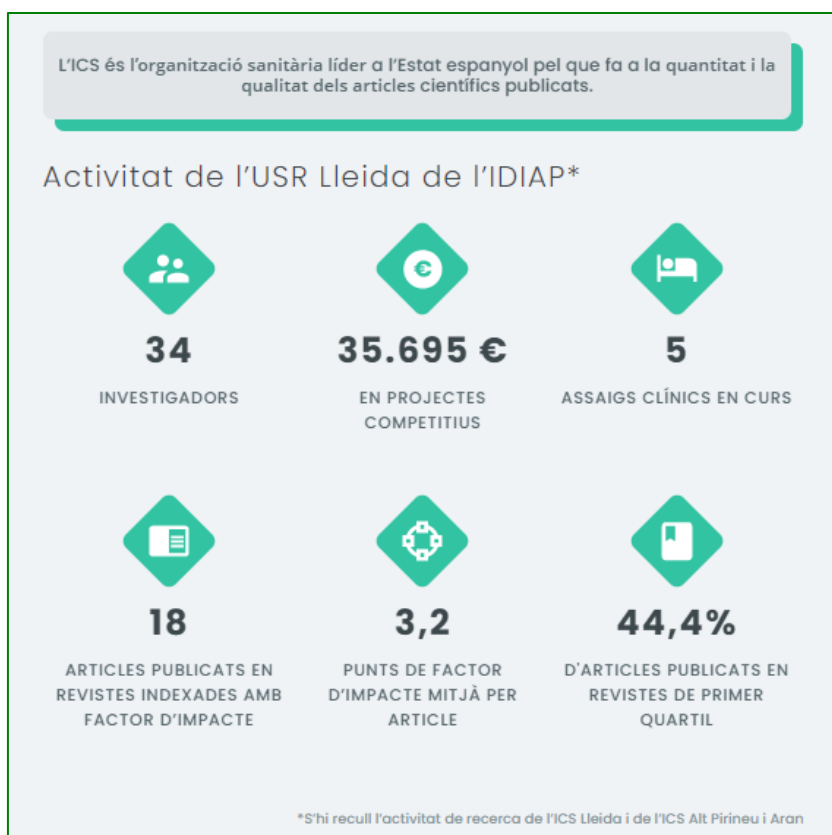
L'ICS és l'organització sanitària líder a l'Estat espanyol pel que fa a la quantitat i la qualitat dels articles científics publicats.

Activitat de l'USR Lleida de l'IDIAP*

34

INVESTIGADORS

35.695 €

EN PROJECTES COMPETITIUS

5

ASSAIGS CLÍNICS EN CURS

18

ARTICLES PUBLICATS EN REVISTES INDEXADES AMB FACTOR D'IMPACTE

3,2

PUNTS DE FACTOR D'IMPACTE MITJÀ PER ARTICLE

44,4%

D'ARTICLES PUBLICATS EN REVISTES DE PRIMER QUARTIL

*S'hi recull l'activitat de recerca de l'ICS Lleida i de l'ICS Alt Pirineu i Aran